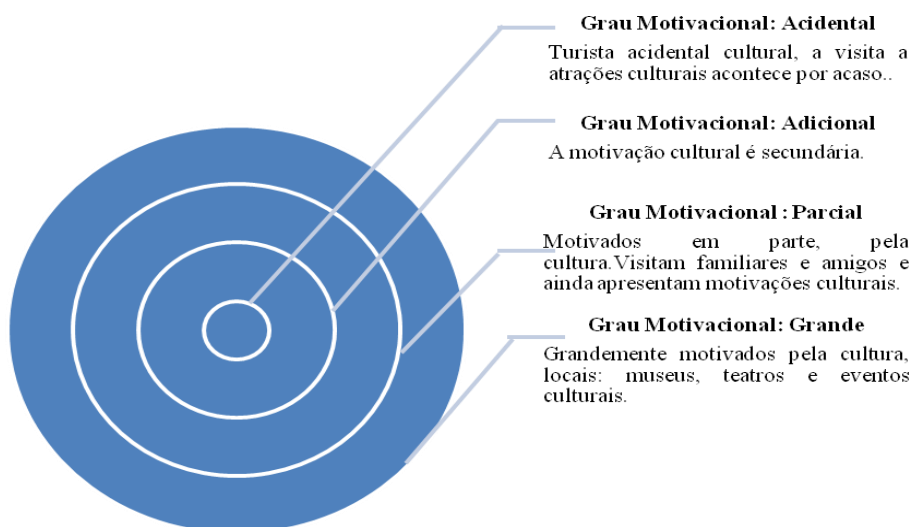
Grau Motivacional: Acidental

Turista acidental cultural, a visita a atrações culturais acontece por acaso..

Grau Motivacional: Adicional

A motivação cultural é secundária.

Grau Motivacional : Parcial

Motivados em parte, pela cultura.Visitam familiares e amigos e ainda apresentam motivações culturais.

Grau Motivacional: Grande

Grandemente motivados pela cultura, locais: museus, teatros e eventos culturais.